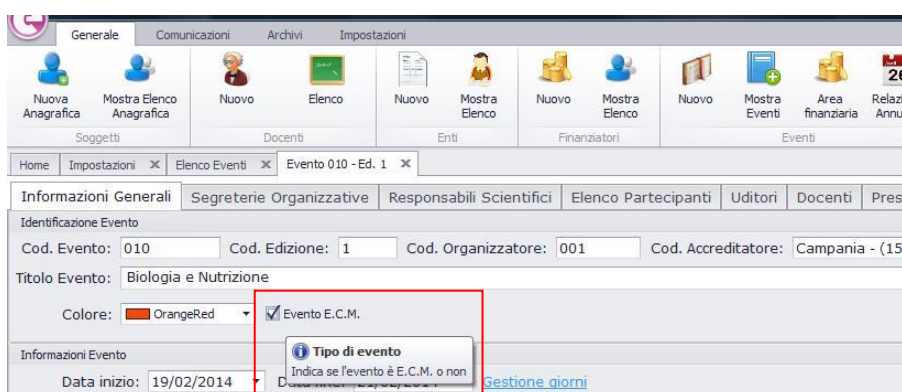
Generale Comunicazioni Archivi Impostazioni

Nuova Anagrafica | Mostra Elenco Anagrafica | Nuovo | Elenco | Nuovo | Mostra Elenco | Nuovo | Mostra Elenco | Nuovo | Mostra Eventi | Area finanziaria | Relazi Annu

Soggetti | Docenti | Enti | Finanziatori | Eventi

Home | Impostazioni ✕ | Elenco Eventi ✕ | Evento 010 - Ed. 1 ✕

Informazioni Generali | Segreterie Organizzative | Responsabili Scientifici | Elenco Partecipanti | Uditori | Docenti | Pres

Identificazione Evento

Cod. Evento: 010 Cod. Edizione: 1 Cod. Organizzatore: 001 Cod. Accreditatore: Campania - (15

Titolo Evento: Biologia e Nutrizione

Colore: OrangeRed Evento E.C.M.

Tipo di evento
Indica se l'evento è E.C.M. o non

Informazioni Evento

Data inizio: 19/02/2014 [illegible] Gestione giorni